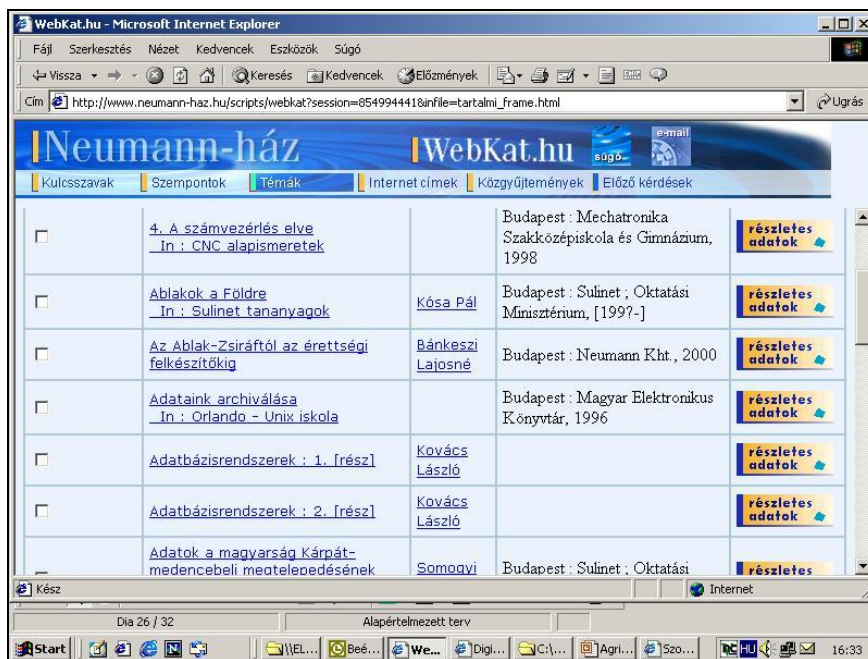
WebKat.hu - Microsoft Internet Explorer

Fájl Szerkesztés Nézet Kedvencek Eszközök Súgó

Vissza Keresés Kedvencek Előzmények

Cím http://www.neumann-haz.hu/scripts/webkat?session=8549944418infile=tartalmi_frame.html Ugrás

Neumann-ház WebKat.hu súgó e-mail

Kulcsszavak Szempontok Témák Internet címek Közgyűjtemények Előző kérdések

| | | | | |
|---|---|---|---|---|
| ☐ | 4. A számvezérlés elve In : CNC alapismeretek | | Budapest : Mechatronika Szakközépiskola és Gimnázium, 1998 | részletes adatok |
| ☐ | Ablakok a Földre In : Sulinet tananyagok | Kósa Pál | Budapest : Sulinet ; Oktatási Minisztérium, [199?-] | részletes adatok |
| ☐ | Az Ablak-Zsiráftól az érettségi felkészítőkig | Bánkeszi Lajosné | Budapest : Neumann Kht., 2000 | részletes adatok |
| ☐ | Adataink archiválása In : Orlando - Unix iskola | | Budapest : Magyar Elektronikus Könyvtár, 1996 | részletes adatok |
| ☐ | Adatbázisrendszerek : 1. [rész] | Kovács László | | részletes adatok |
| ☐ | Adatbázisrendszerek : 2. [rész] | Kovács László | | részletes adatok |
| ☐ | Adatok a magyarság Kárpát-medencebeli megtelepedésének | Somogyi | Budapest : Sulinet ; Oktatási | részletes |

Kész Internet

Dia 26 / 32 Alapértelmezett terv

Start \\EL... Beé... We... Digi... C:\... Agri... Szo... 16:33